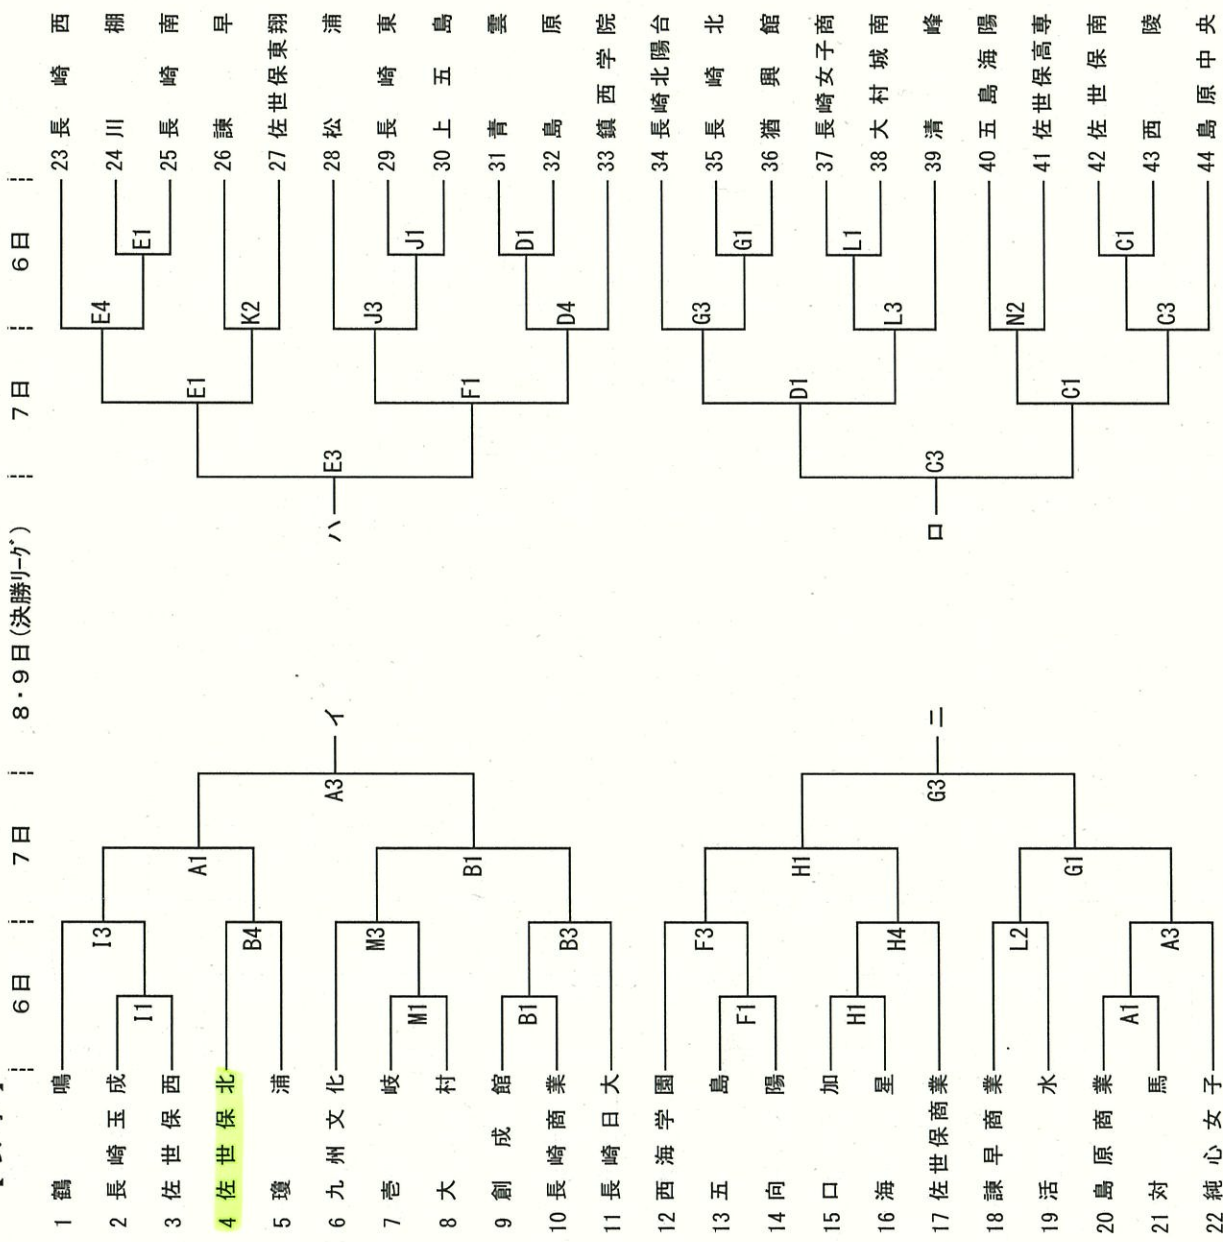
6日　7日　8・9日(決勝リーグ)　7日　6日

1 鶴鳴
2 長崎玉成
3 佐世保西
4 佐世保北
5 瓊浦
6 九州文化
7 壱岐
8 大村
9 創成館
10 長崎商業
11 長崎日大
12 西海学園
13 五島
14 向陽
15 口加
16 海星
17 佐世保商業
18 諫早商業
19 活水
20 島原商業
21 対馬
22 純心女子

23 長崎西
24 川棚
25 長崎南
26 諫早
27 佐世保東翔
28 松浦
29 長崎東
30 上五島
31 青雲
32 島原
33 鎮西学院
34 長崎北陽台
35 長崎北
36 猶興館
37 長崎女子商
38 大村城南
39 清峰
40 五島海陽
41 佐世保高専
42 佐世保南
43 西陵
44 島原中央

I1 I3 A1 B4 M1 M3 B1 B3 B1 A3 イ F1 F3 H1 H4 H1 L2 A1 A3 G1 G3 ニ

E1 E4 K2 E1 J1 J3 D1 D4 F1 E3 ハ G1 G3 L1 L3 D1 N2 C1 C3 C1 C3 ロ